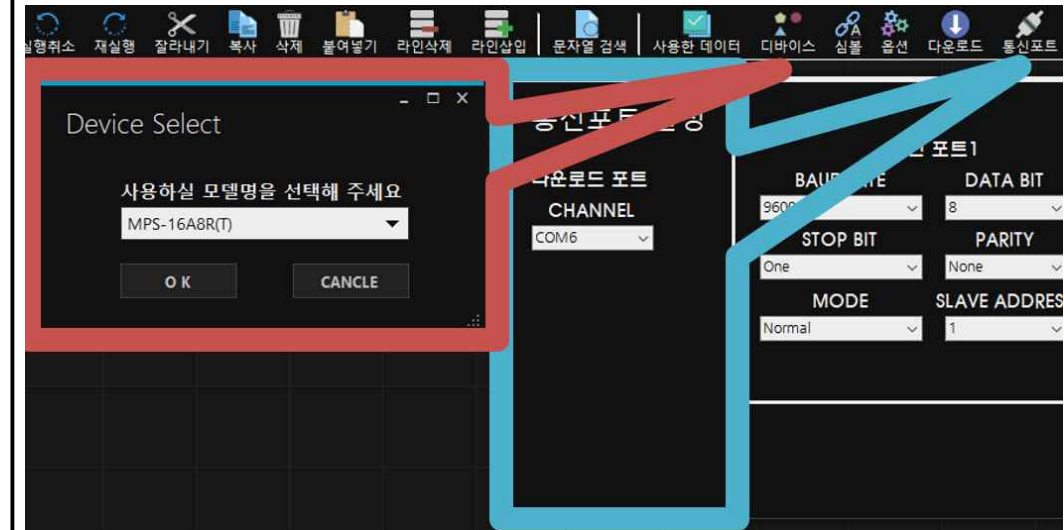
실행취소 재실행 잘라내기 복사 삭제 붙여넣기 라인삭제 라인삽입 문자열 검색 사용한 데이터 디바이스 심볼 옵션 다운로드 통신포트

Device Select

사용하실 모델명을 선택해 주세요

MPS-16A8R(T)

O K

CANCLE

통신포트 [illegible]정

다운로드 포트

CHANNEL

COM6

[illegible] 포트1

BAU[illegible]TE

9600

DATA BIT

8

STOP BIT

One

PARITY

None

MODE

Normal

SLAVE ADDRES

1